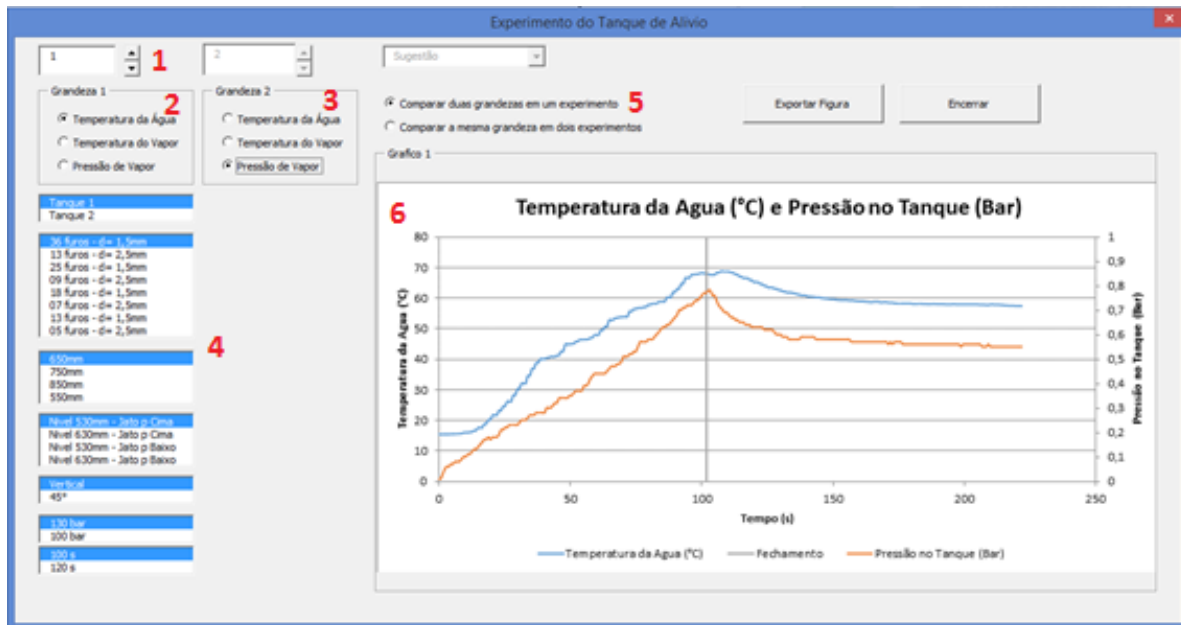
Experimento do Tanque de Alivio

1 1 2 Sugestão

Grandeza 1 2
Temperatura da Água
Temperatura do Vapor
Pressão de Vapor

Grandeza 2 3
Temperatura da Água
Temperatura do Vapor
Pressão de Vapor

Comparar duas grandezas em um experimento 5
Comparar a mesma grandeza em dois experimentos

Exportar Figura
Encerrar

Grafico 1

Tanque 1
Tanque 2

36 furos - d= 1,5mm
13 furos - d= 2,5mm
25 furos - d= 1,5mm
09 furos - d= 2,5mm
18 furos - d= 1,5mm
07 furos - d= 2,5mm
13 furos - d= 1,5mm
05 furos - d= 2,5mm

4

650mm
750mm
850mm
550mm

Nivel 530mm - Jato p Cima
Nivel 630mm - Jato p Cima
Nivel 530mm - Jato p Baixo
Nivel 630mm - Jato p Baixo

Vertical
45°

130 bar
100 bar

100 s
120 s

6
Temperatura da Agua (°C) e Pressão no Tanque (Bar)

Temperatura da Agua (°C)
80 70 60 50 40 30 20 10 0
Pressão no Tanque (Bar)
1 0,9 0,8 0,7 0,6 0,5 0,4 0,3 0,2 0,1 0
0 50 100 150 200 250
Tempo (s)

Temperatura da Agua (°C) Fechamento Pressão no Tanque (Bar)